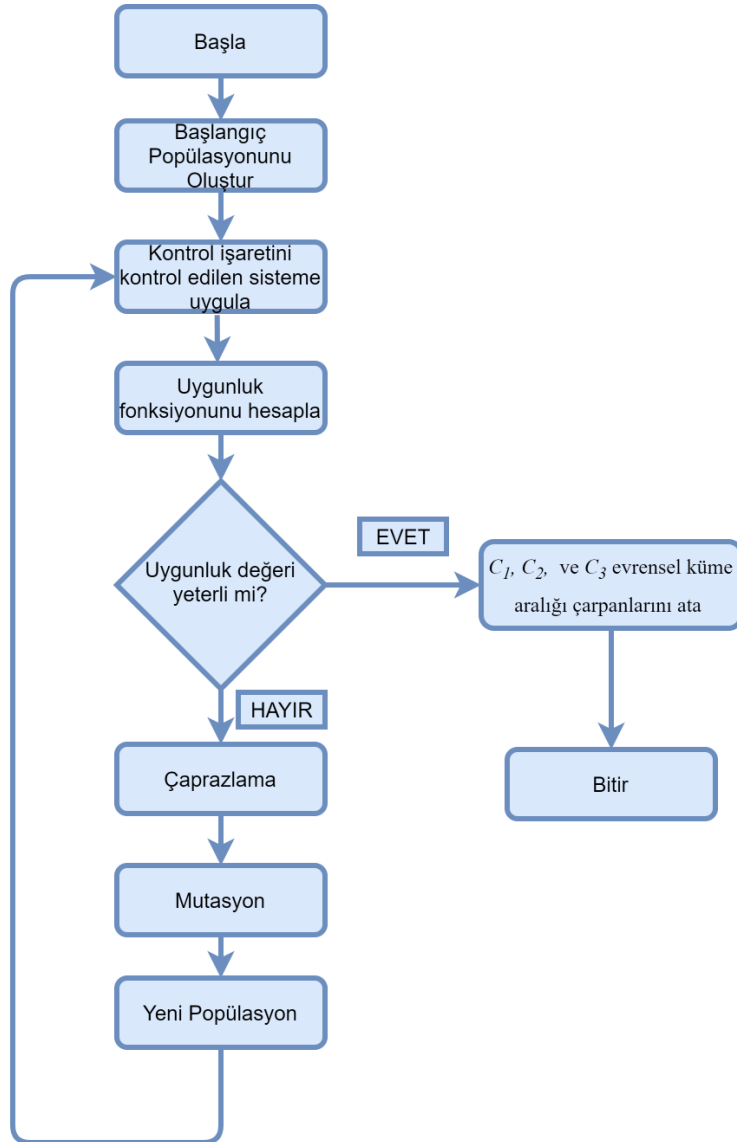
Başla

Başlangıç Popülasyonunu Oluştur

Kontrol işaretini kontrol edilen sisteme uygula

Uygunluk fonksiyonunu hesapla

Uygunluk değeri yeterli mi?

EVET

$C_1$, $C_2$, ve $C_3$ evrensel küme aralığı çarpanlarını ata

Bitir

HAYIR

Çaprazlama

Mutasyon

Yeni Popülasyon